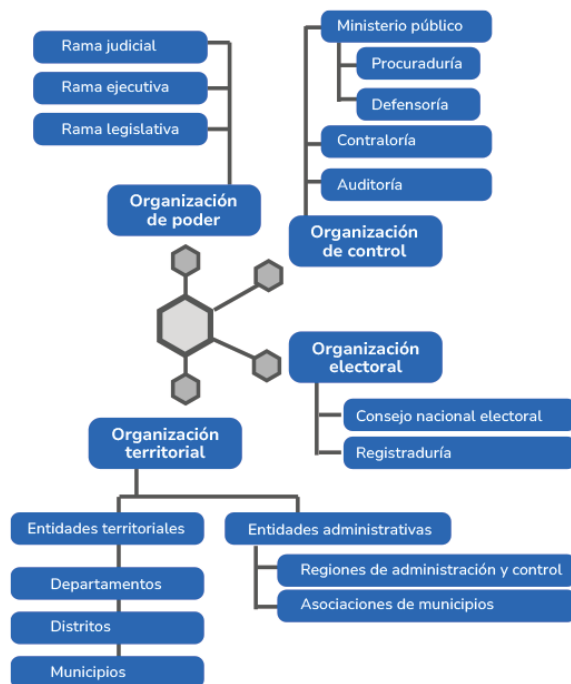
Rama judicial

Rama ejecutiva

Rama legislativa

Organización de poder

Ministerio público

Procuraduría

Defensoría

Contraloría

Auditoría

Organización de control

Organización electoral

Consejo nacional electoral

Registraduría

Organización territorial

Entidades territoriales

Departamentos

Distritos

Municipios

Entidades administrativas

Regiones de administración y control

Asociaciones de municipios